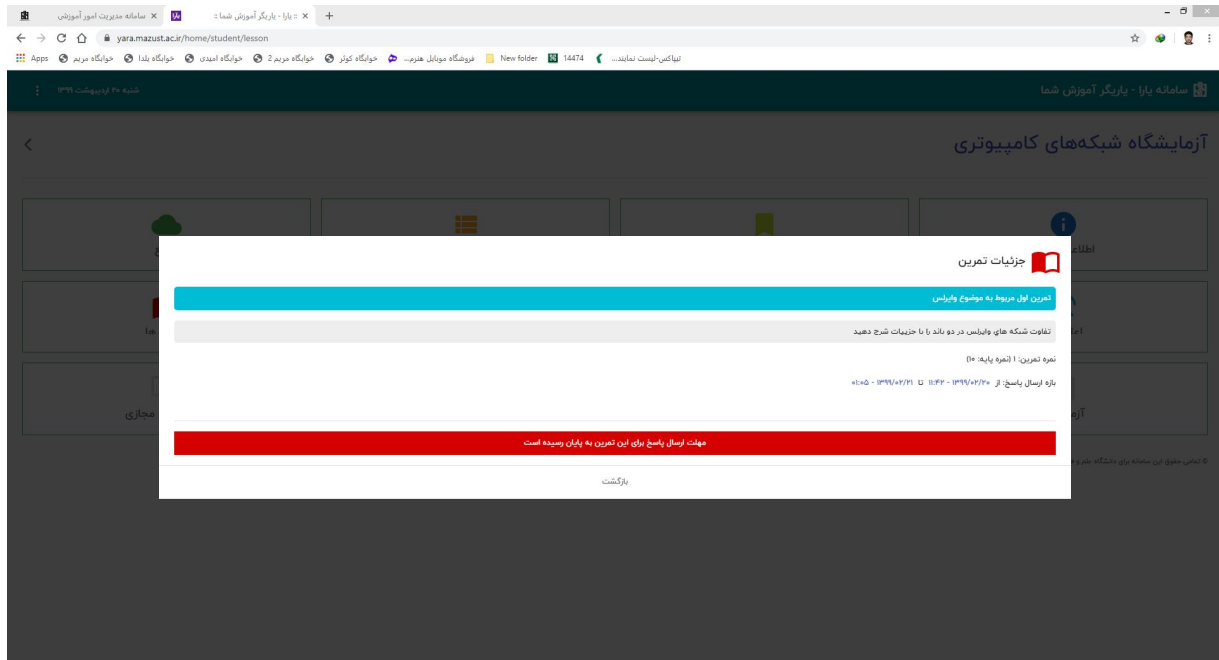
سامانه مدیریت امور آموزش ×
: یارا - یاریگر آموزش شما ×
+
yara.mazust.ac.ir/home/student/lesson
Apps خوابگاه مریم خوابگاه یلدا خوابگاه امیدی خوابگاه مریم 2 خوابگاه کوثر فروشگاه موبایل هنرم... New folder 14474 تیپاکس-لیست نمایند...

سامانه یارا - یاریگر آموزش شما
شنبه ۲۰ اردیبهشت ۱۳۹۹

آزمایشگاه شبکه‌های کامپیوتری

اطلاع
ها
اعا
مجازی
آزم

جزئیات تمرین

تمرین اول مربوط به موضوع وایرلس

تفاوت شبکه های وایرلس در دو باند را با جزییات شرح دهید

نمره تمرین: ۱ (نمره پایه: ۱۰)

بازه ارسال پاسخ: از ۱۳۹۹/۰۲/۲۰ - ۱۱:۴۲ تا ۱۳۹۹/۰۲/۲۱ - ۰۱:۰۵

مهلت ارسال پاسخ برای این تمرین به پایان رسیده است

بازگشت

© تمامی حقوق این سامانه برای دانشگاه علم و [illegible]